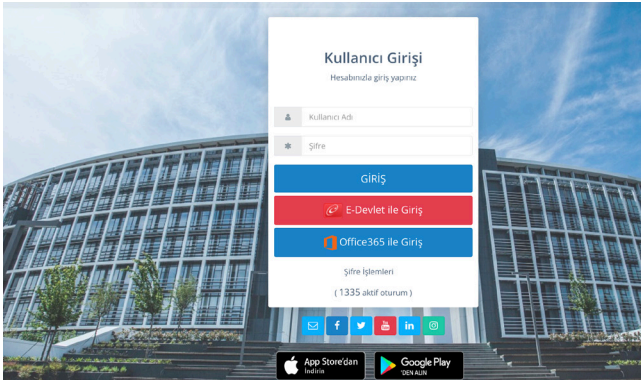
Kullanıcı Girişi
Hesabınızla giriş yapınız

Kullanıcı Adı

Şifre

GİRİŞ

E-Devlet ile Giriş

Office365 ile Giriş

Şifre İşlemleri

( 1335 aktif oturum )

in

App Store'dan
İndirin

Google Play
'DEN ALIN